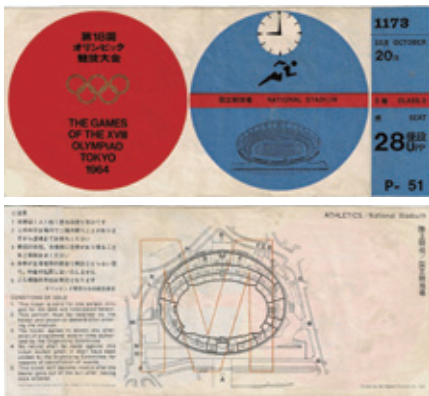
第18回
オリンピック
競技大会

THE GAMES
OF THE XVIII
OLYMPIAD
TOKYO
1964

国立競技場 NATIONAL STADIUM

1173

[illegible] OCTOBER
20日

2等 CLASS 2

席 SEAT

28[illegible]

P- 51

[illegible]

CONDITIONS OF ISSUE

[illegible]

ATHLETICS / National Stadium

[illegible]